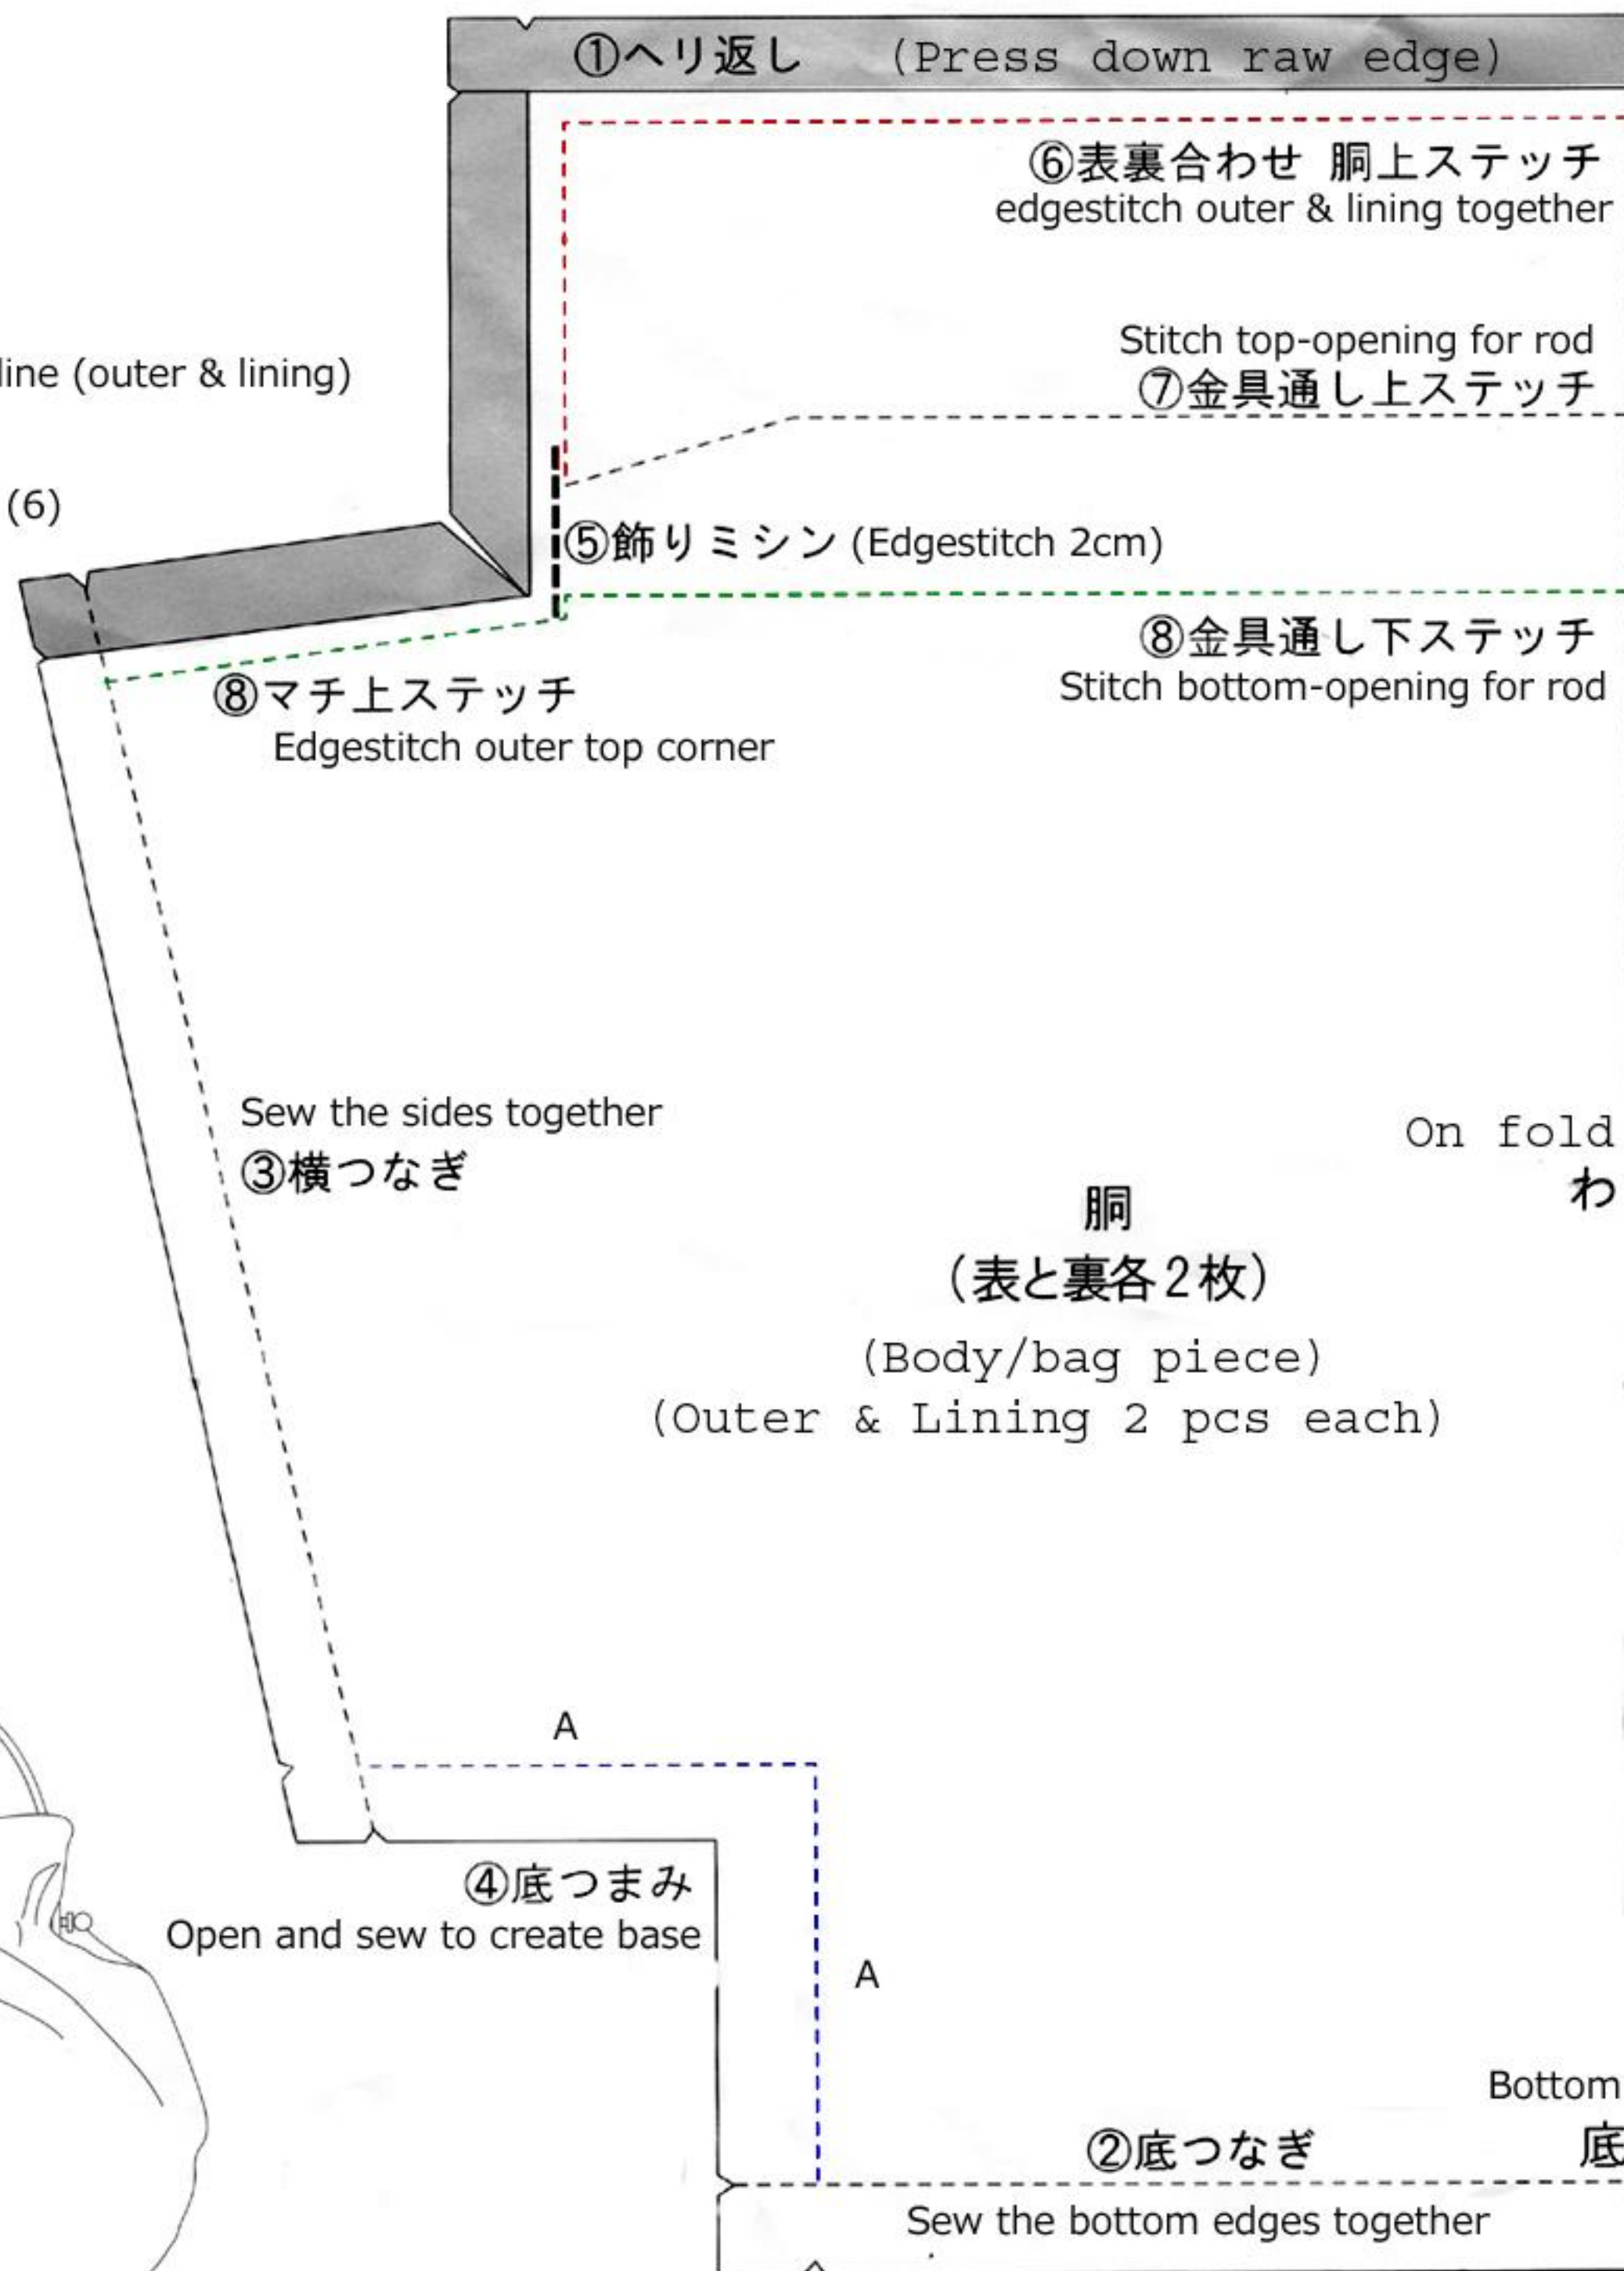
①へり返し (Press down raw edge)

⑥表裏合わせ 胴上ステッチ
edgestitch outer & lining together

line (outer & lining)

Stitch top-opening for rod
⑦金具通し上ステッチ

(6)

⑤飾りミシン (Edgestitch 2cm)

⑧金具通し下ステッチ
Stitch bottom-opening for rod

⑧マチ上ステッチ
Edgestitch outer top corner

Sew the sides together
③横つなぎ

On fold
わ

胴
(表と裏各2枚)
(Body/bag piece)
(Outer & Lining 2 pcs each)

A

④底つまみ
Open and sew to create base

A

Bottom

②底つなぎ
底

Sew the bottom edges together